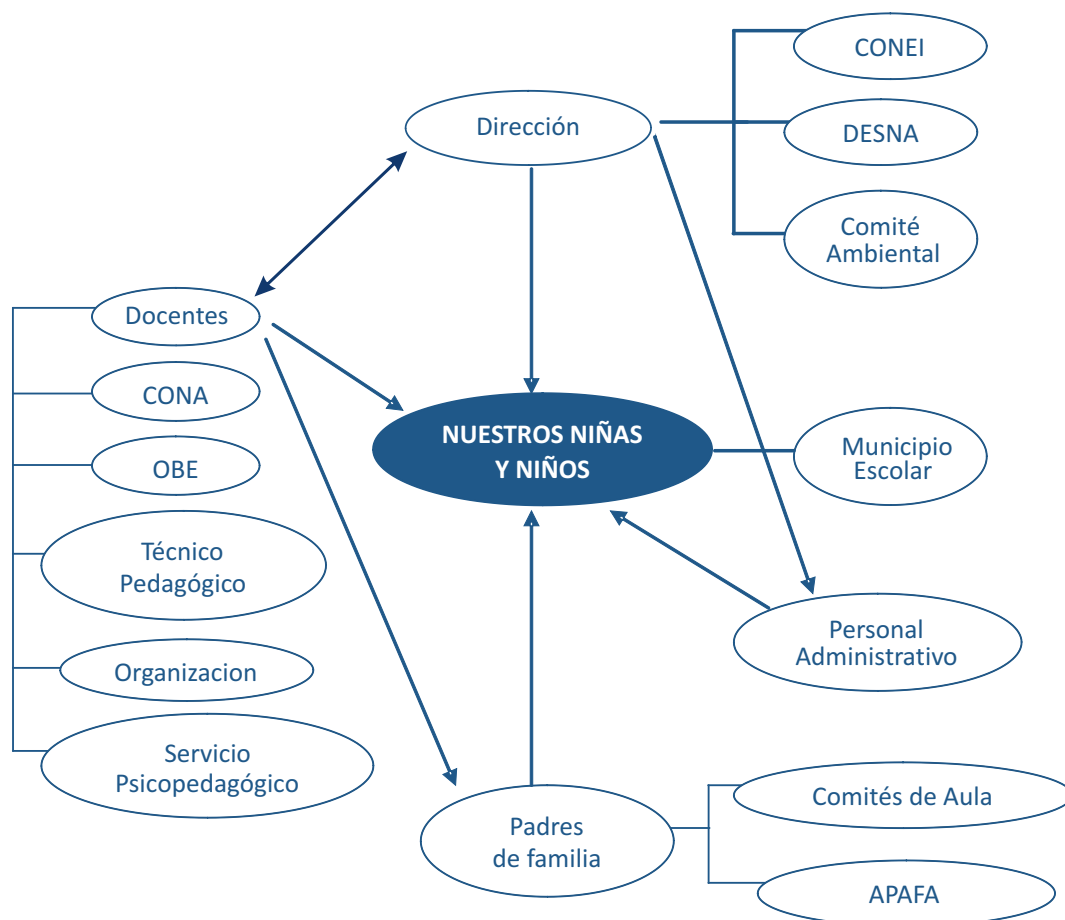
CONEI

Dirección

DESNA

Comité Ambiental

Docentes

CONA

NUESTROS NIÑAS Y NIÑOS

Municipio Escolar

OBE

Técnico Pedagógico

Personal Administrativo

Organizacion

Servicio Psicopedagógico

Comités de Aula

Padres de familia

APAFA